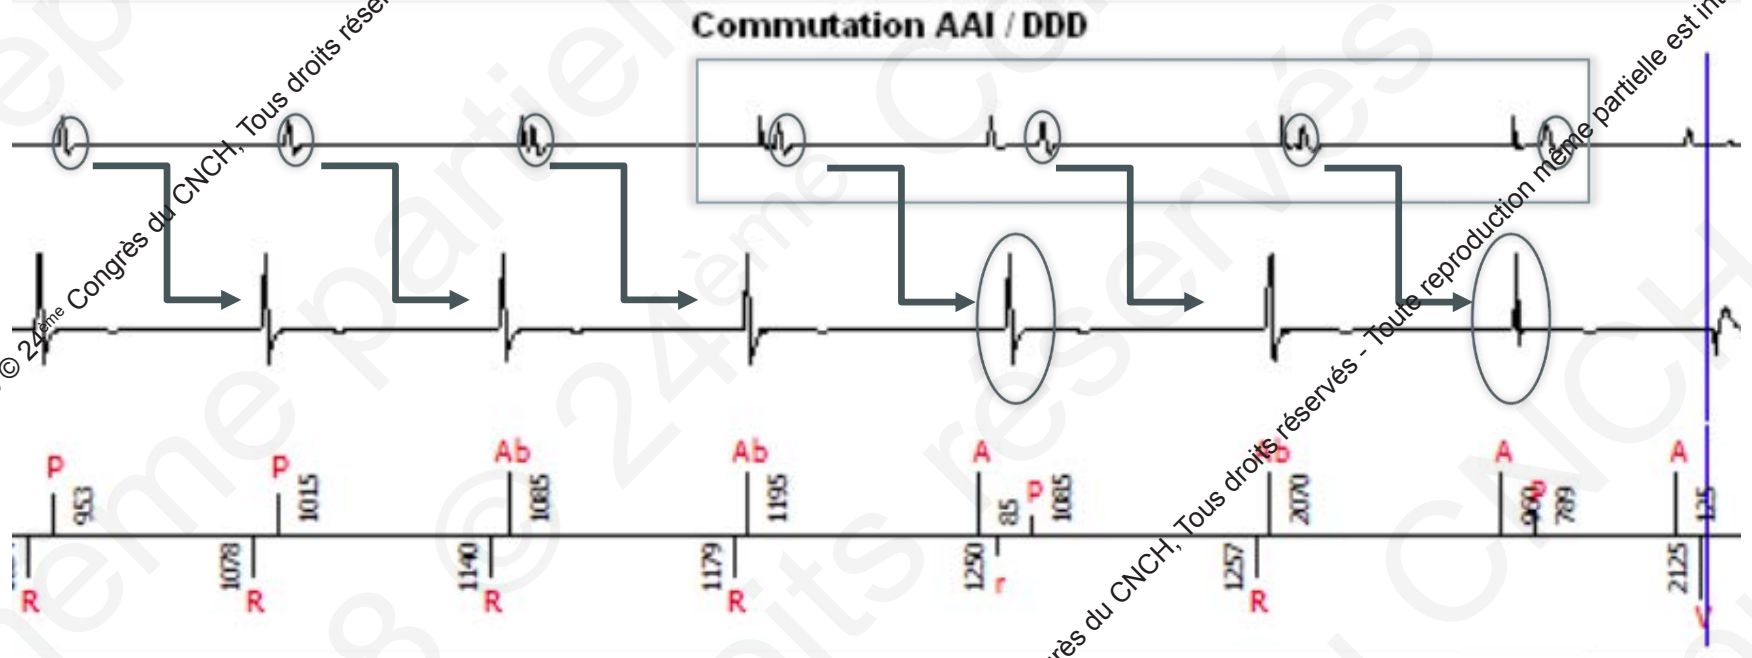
Commutation AAI / DDD

© 24ème Congrès du CNCH, Tous droits réservés - Toute reproduction même partielle est interdite

P 953
P 1015
Ab 1085
Ab 1195
A
85
P 1085
Ab 2070
A
900
P 789
A
125

R
1078 R
1140 R
1179 R
1250 r
1257 R
2125 V

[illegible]rès du CNCH, Tous droits réservés - Toute reproduction même partielle est interdite